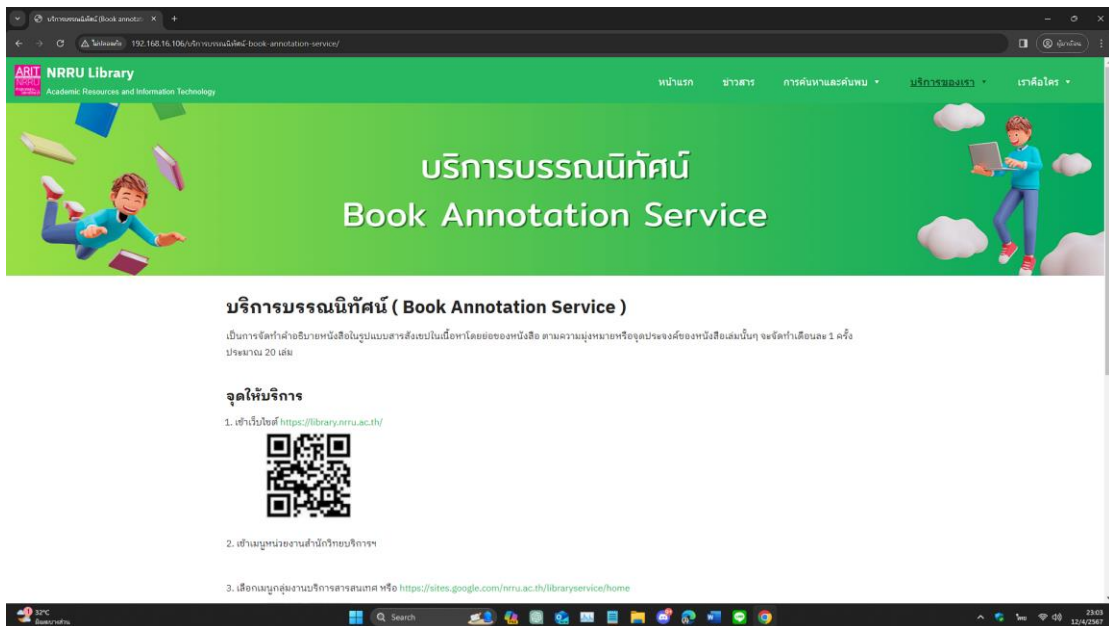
บริการบรรณนิทัศน์ (Book annotati ×  +

ไม่ปลอดภัย 192.168.16.106/บริการบรรณนิทัศน์-book-annotation-service/

ARIT NRRU NRRU Library
Academic Resources and Information Technology

หน้าแรก  ข่าวสาร  การค้นหาและค้นพบ ▾  บริการของเรา ▾  เราคือใคร ▾

บริการบรรณนิทัศน์
Book Annotation Service

บริการบรรณนิทัศน์ ( Book Annotation Service )

เป็นการจัดทำคำอธิบายหนังสือในรูปแบบสารสังเขปในเนื้อหาโดยย่อของหนังสือ ตามความมุ่งหมายหรือจุดประสงค์ของหนังสือเล่มนั้นๆ จะจัดทำเดือนละ 1 ครั้ง ประมาณ 20 เล่ม

จุดให้บริการ

1. เข้าเว็บไซต์ https://library.nrru.ac.th/

2. เข้าเมนูหน่วยงานสำนักวิทยบริการฯ

3. เลือกเมนูกลุ่มงานบริการสารสนเทศ หรือ https://sites.google.com/nrru.ac.th/libraryservice/home

32°C

Search

23:03
12/4/2567